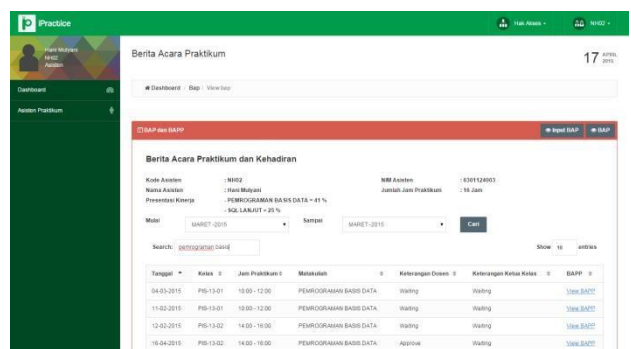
iPractice

Hak Akses ▾ NH02 ▾

Hani Mulyani
NH02
Asisten

Dashboard

Asisten Praktikum

Berita Acara Praktikum

17 APRIL 2015

Dashboard / Bap / View bap

BAP dan BAPP

Input BAP BAP

Berita Acara Praktikum dan Kehadiran

Kode Asisten : NH02
Nama Asisten : Hani Mulyani
Presentasi Kinerja : - PEMROGRAMAN BASIS DATA = 41 %
- SQL LANJUT = 25 %

NIM Asisten : 6301124003
Jumlah Jam Praktikum : 16 Jam

Mulai MARET-2015 Sampai MARET-2015 Cari

Search: pemrograman basis

Show 10 entries

| Tanggal | Kelas | Jam Praktikum | Matakuliah | Keterangan Dosen | Keterangan Ketua Kelas | BAPP |
|---|---|---|---|---|---|---|
| 04-03-2015 | PIS-13-01 | 10:00 - 12:00 | PEMROGRAMAN BASIS DATA | Waiting | Waiting | View BAPP |
| 11-02-2015 | PIS-13-01 | 10:00 - 12:00 | PEMROGRAMAN BASIS DATA | Waiting | Waiting | View BAPP |
| 12-02-2015 | PIS-13-02 | 14:00 - 16:00 | PEMROGRAMAN BASIS DATA | Waiting | Waiting | View BAPP |
| 16-04-2015 | PIS-13-02 | 14:00 - 16:00 | PEMROGRAMAN BASIS DATA | Approve | Waiting | View BAPP |